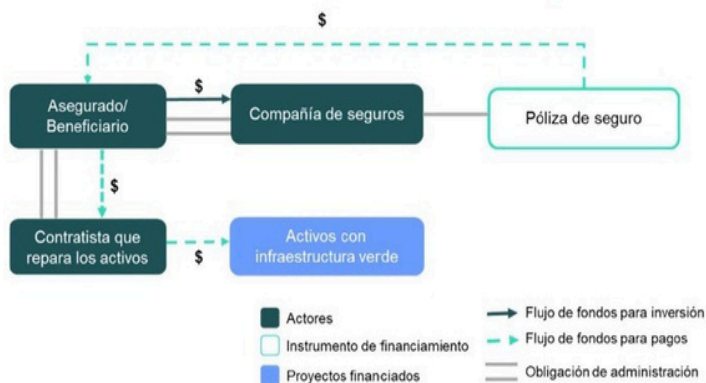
$

Asegurado/ Beneficiario

$

Compañía de seguros

Póliza de seguro

$

Contratista que repara los activos

$

Activos con infraestructura verde

Actores

Instrumento de financiamiento

Proyectos financiados

Flujo de fondos para inversión

Flujo de fondos para pagos

Obligación de administración